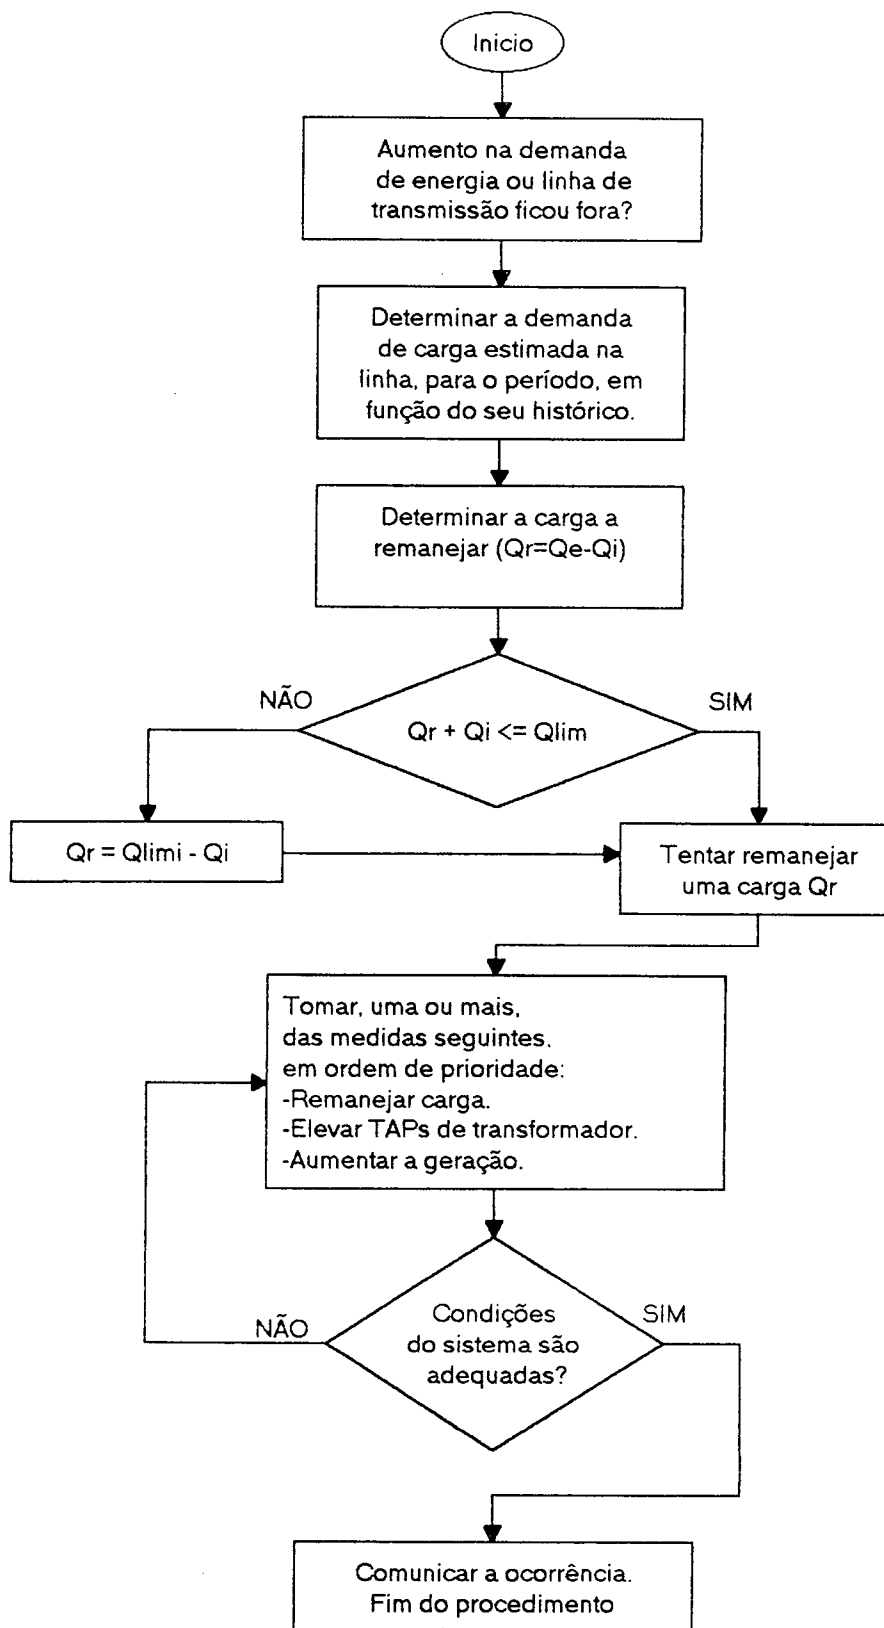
Inicio

Aumento na demanda de energia ou linha de transmissão ficou fora?

Determinar a demanda de carga estimada na linha, para o período, em função do seu histórico.

Determinar a carga a remanejar (Qr=Qe-Qi)

NÃO

SIM

Qr + Qi <= Qlim

Qr = Qlimi - Qi

Tentar remanejar uma carga Qr

Tomar, uma ou mais, das medidas seguintes, em ordem de prioridade:
-Remanejar carga.
-Elevar TAPs de transformador.
-Aumentar a geração.

NÃO

SIM

Condições do sistema são adequadas?

Comunicar a ocorrência.
Fim do procedimento